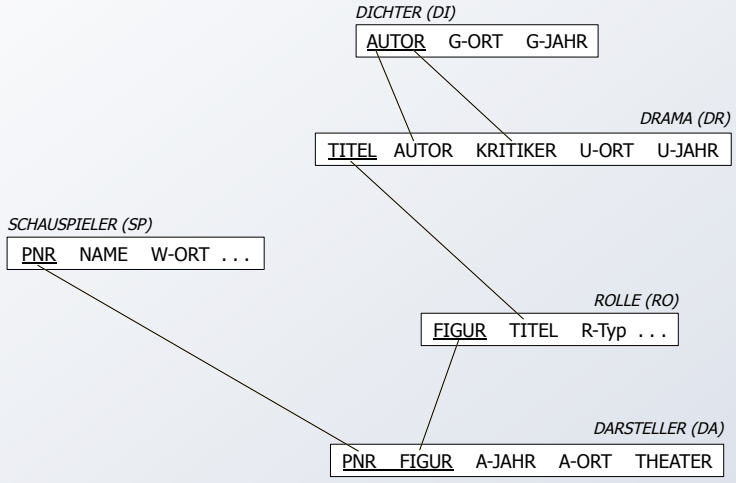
DICHTER (DI)

| AUTOR | G-ORT | G-JAHR |
|---|---|---|

DRAMA (DR)

| TITEL | AUTOR | KRITIKER | U-ORT | U-JAHR |
|---|---|---|---|---|

SCHAUSPIELER (SP)

| PNR | NAME | W-ORT ... |
|---|---|---|

ROLLE (RO)

| FIGUR | TITEL | R-Typ ... |
|---|---|---|

DARSTELLER (DA)

| PNR | FIGUR | A-JAHR | A-ORT | THEATER |
|---|---|---|---|---|